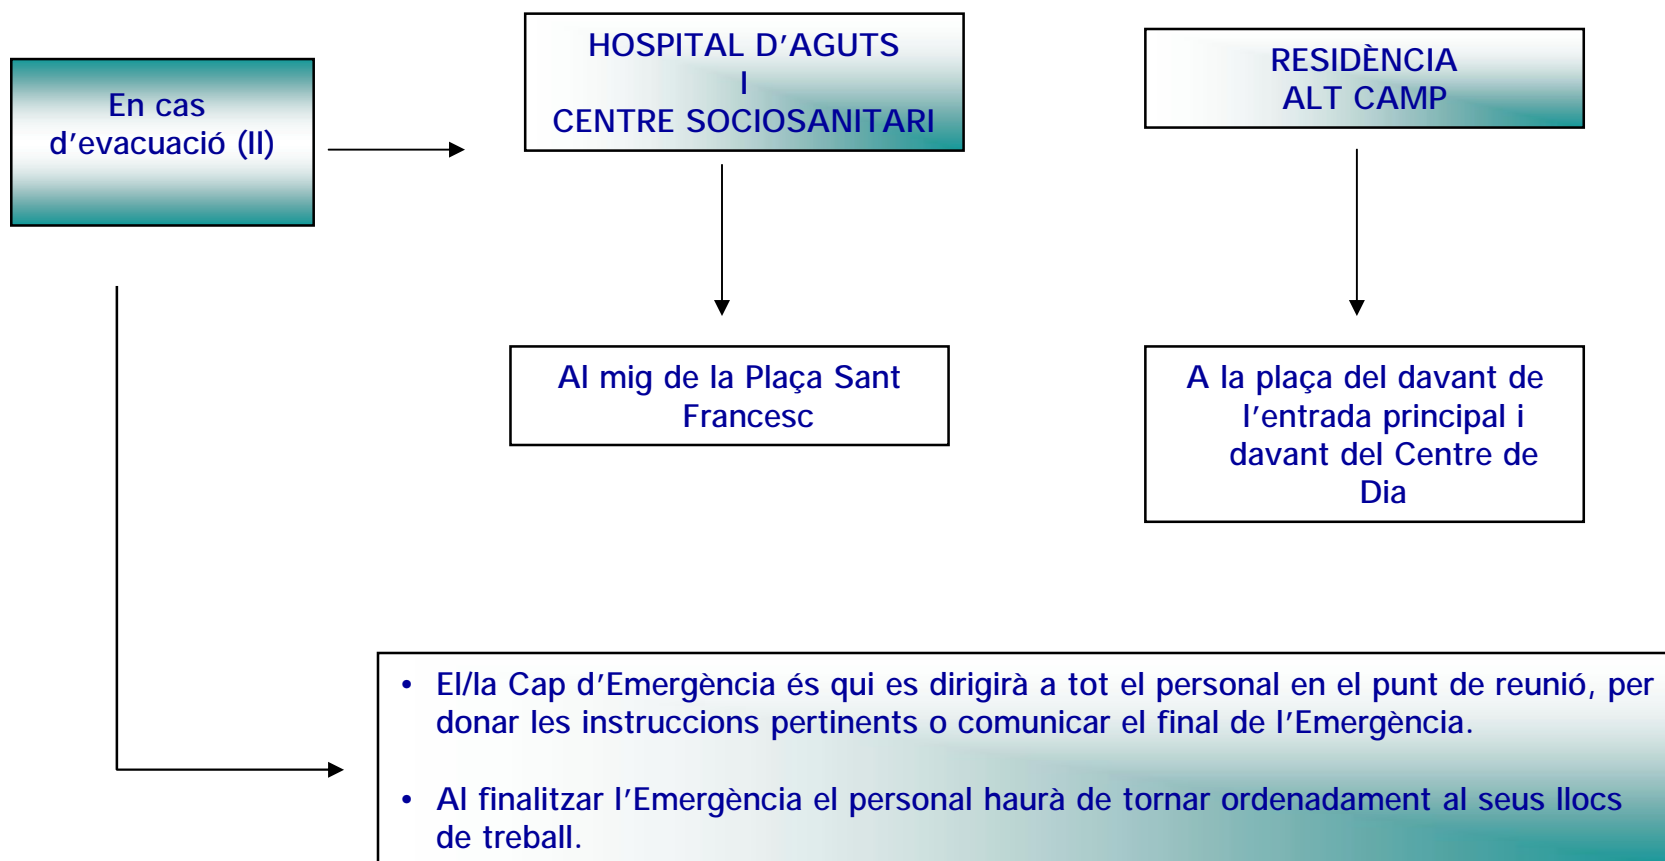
En cas d’evacuació (II)

HOSPITAL D’AGUTS
I
CENTRE SOCIOSANITARI

RESIDÈNCIA
ALT CAMP

Al mig de la Plaça Sant Francesc

A la plaça del davant de l’entrada principal i davant del Centre de Dia

• El/la Cap d’Emergència és qui es dirigirà a tot el personal en el punt de reunió, per donar les instruccions pertinents o comunicar el final de l’Emergència.

• Al finalitzar l’Emergència el personal haurà de tornar ordenadament al seus llocs de treball.